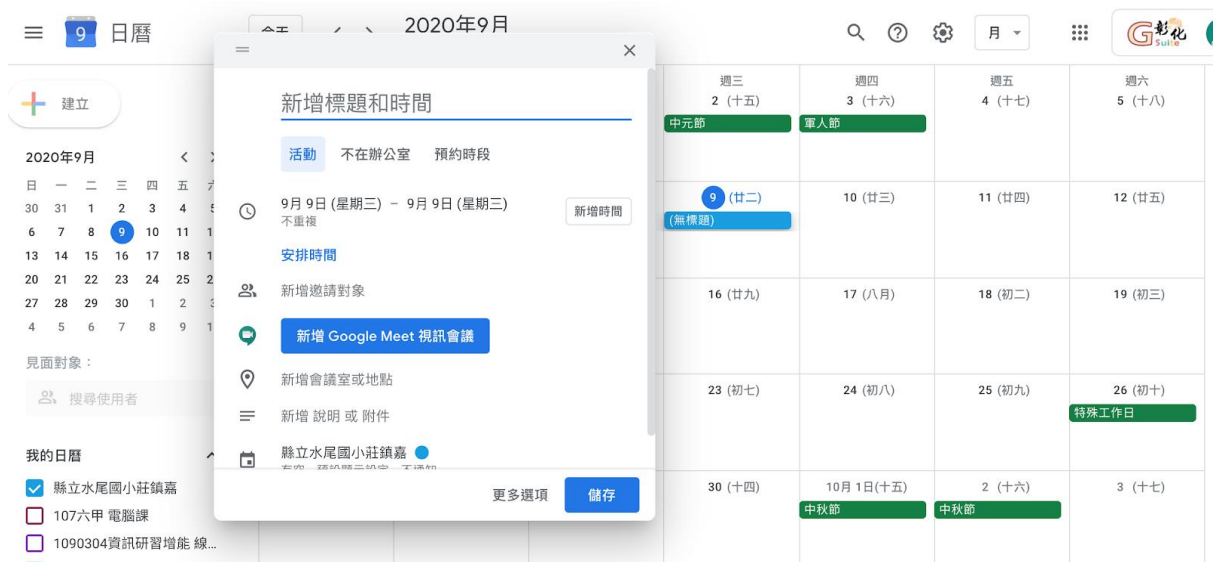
9 日曆

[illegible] 2020年9月

月

彰化 Suite

建立

2020年9月

| 日 | 一 | 二 | 三 | 四 | 五 | 六 |
|---|---|---|---|---|---|---|
| 30 | 31 | 1 | 2 | 3 | 4 | 5 |
| 6 | 7 | 8 | 9 | 10 | 11 | 1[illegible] |
| 13 | 14 | 15 | 16 | 17 | 18 | 1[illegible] |
| 20 | 21 | 22 | 23 | 24 | 25 | 2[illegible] |
| 27 | 28 | 29 | 30 | 1 | 2 | 3 |
| 4 | 5 | 6 | 7 | 8 | 9 | 1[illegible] |

見面對象：

搜尋使用者

我的日曆

縣立水尾國小莊鎮嘉

107六甲 電腦課

1090304資訊研習增能 線...

新增標題和時間

活動 不在辦公室 預約時段

9月 9日 (星期三) – 9月 9日 (星期三)
不重複

新增時間

安排時間

新增邀請對象

新增 Google Meet 視訊會議

新增會議室或地點

新增 說明 或 附件

縣立水尾國小莊鎮嘉
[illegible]

更多選項 儲存

| 週三 | 週四 | 週五 | 週六 |
|---|---|---|---|
| 2 (十五) 中元節 | 3 (十六) 軍人節 | 4 (十七) | 5 (十八) |
| 9 (廿二) (無標題) | 10 (廿三) | 11 (廿四) | 12 (廿五) |
| 16 (廿九) | 17 (八月) | 18 (初二) | 19 (初三) |
| 23 (初七) | 24 (初八) | 25 (初九) | 26 (初十) 特殊工作日 |
| 30 (十四) | 10月 1日(十五) 中秋節 | 2 (十六) 中秋節 | 3 (十七) |